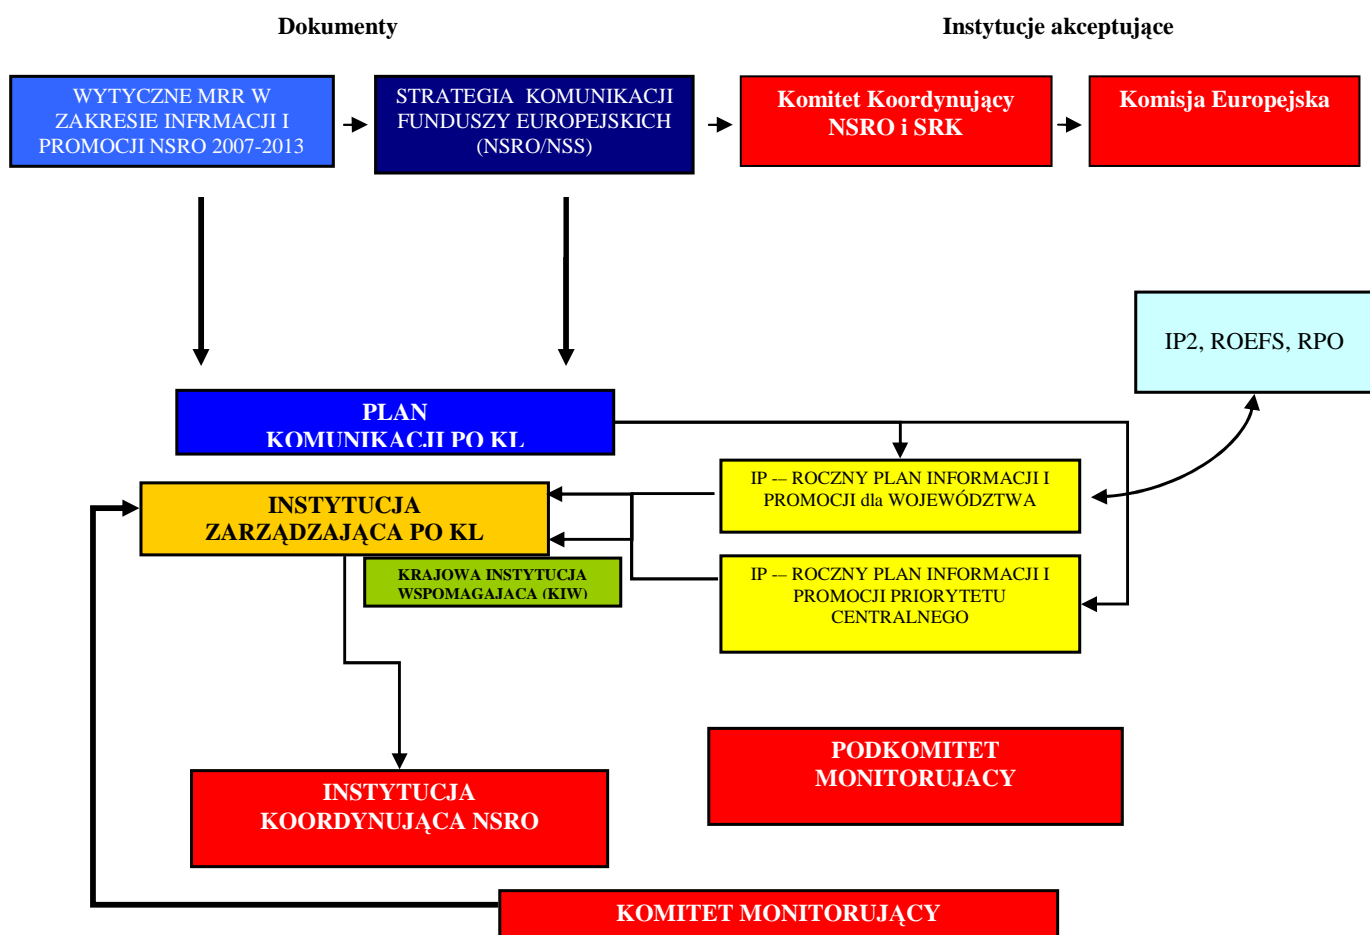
Dokumenty

Instytucje akceptujące

WYTYCZNE MRR W ZAKRESIE INFRMACJI I PROMOCJI NSRO 2007-2013

STRATEGIA KOMUNIKACJI FUNDUSZY EUROPEJSKICH (NSRO/NSS)

Komitet Koordynujący NSRO i SRK

Komisja Europejska

IP2, ROEFS, RPO

PLAN KOMUNIKACJI PO KL

IP –- ROCZNY PLAN INFORMACJI I PROMOCJI dla WOJEWÓDZTWA

INSTYTUCJA ZARZĄDZAJĄCA PO KL

KRAJOWA INSTYTUCJA WSPOMAGAJACA (KIW)

IP –- ROCZNY PLAN INFORMACJI I PROMOCJI PRIORYTETU CENTRALNEGO

PODKOMITET MONITORUJACY

INSTYTUCJA KOORDYNUJĄCA NSRO

KOMITET MONITORUJĄCY